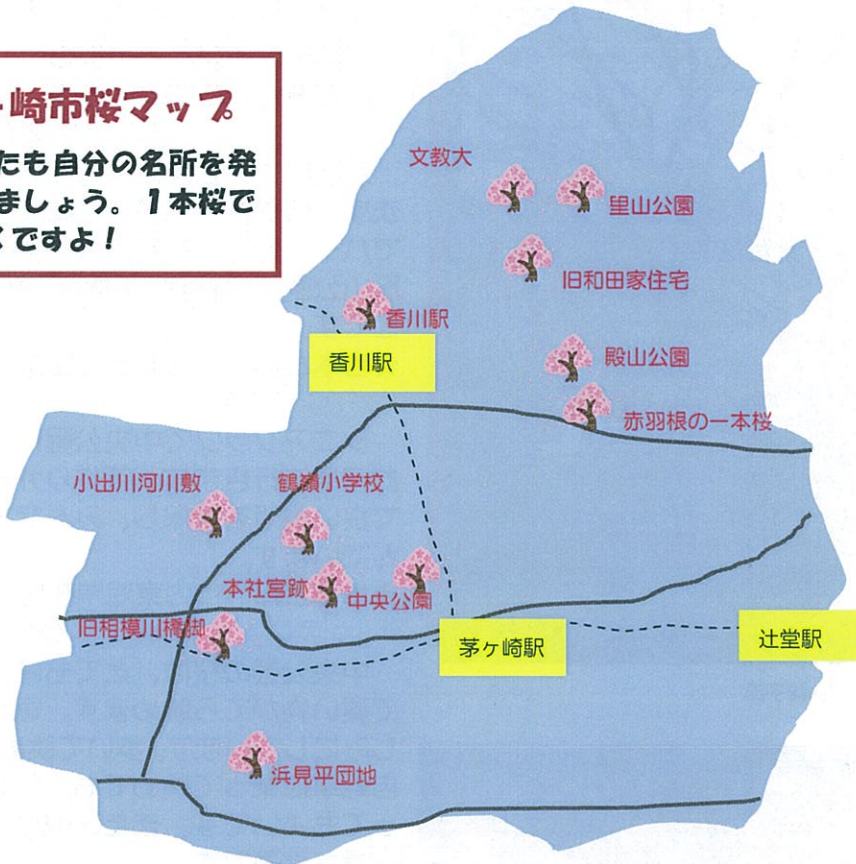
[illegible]崎市桜マップ

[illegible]たも自分の名所を発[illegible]ましょう。１本桜で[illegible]ですよ！

文教大
望山公園
旧和田家住宅
香川駅
香川駅
殿山公園
赤羽根の一本桜
小出川河川敷
鶴嶺小学校
本社宮跡
中央公園
旧相模川橋脚
茅ヶ崎駅
辻堂駅
浜見平団地